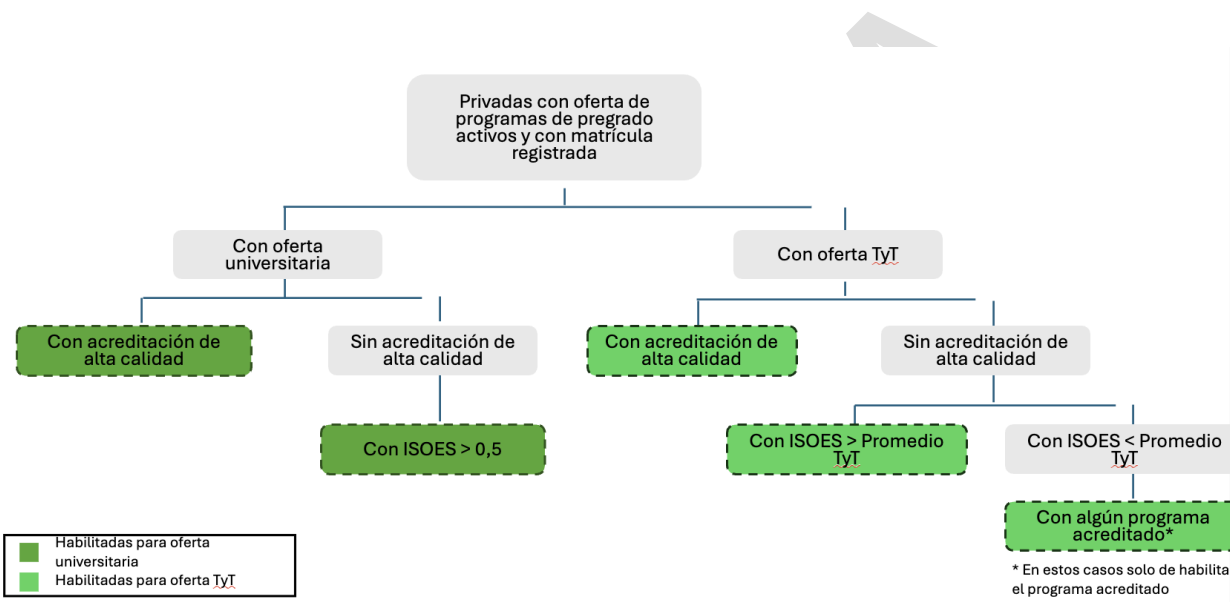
Privadas con oferta de programas de pregrado activos y con matrícula registrada

Con oferta universitaria

Con oferta TyT

Con acreditación de alta calidad

Sin acreditación de alta calidad

Con acreditación de alta calidad

Sin acreditación de alta calidad

Con ISOES > 0,5

Con ISOES > Promedio TyT

Con ISOES < Promedio TyT

Con algún programa acreditado*

* En estos casos solo de habilita el programa acreditado

Habilitadas para oferta universitaria

Habilitadas para oferta TyT